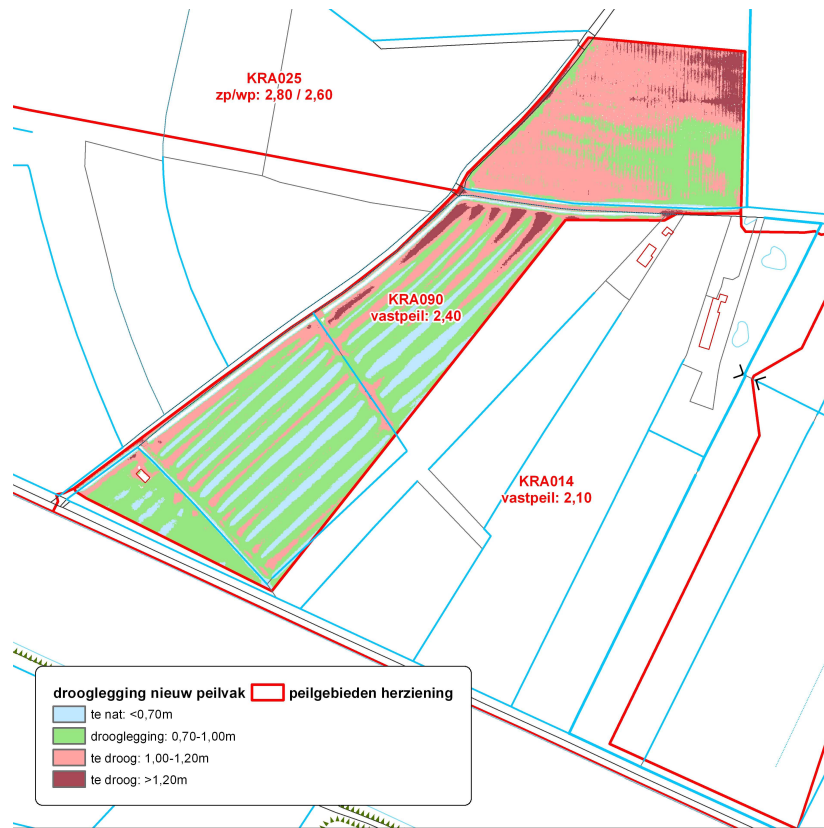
KRA025
zp/wp: 2,80 / 2,60

KRA090
vastpeil: 2,40

KRA014
vastpeil: 2,10

drooglegging nieuw peilvak
peilgebieden herziening
te nat: <0,70m
drooglegging: 0,70-1,00m
te droog: 1,00-1,20m
te droog: >1,20m